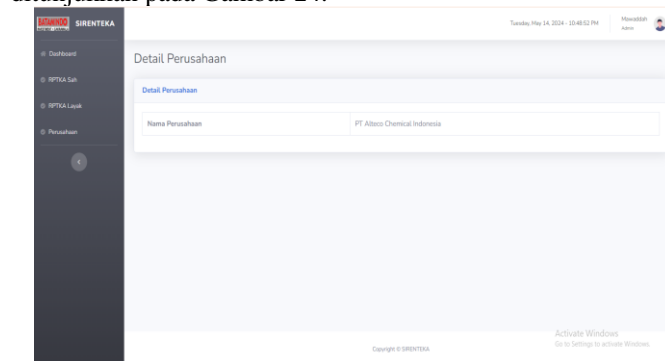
ditunjukkan pada Gambar 24.

BATAMINDO SIRENTEKA

Dashboard
RPTKA Sah
RPTKA Layak
Perusahaan

Tuesday, May 14, 2024 - 10:48:52 PM
Mawaddah
Admin

Detail Perusahaan

Detail Perusahaan

| Nama Perusahaan | PT Alteco Chemical Indonesia |
|---|---|

Activate Windows
Go to Settings to activate Windows.

Copyright © SIRENTEKA